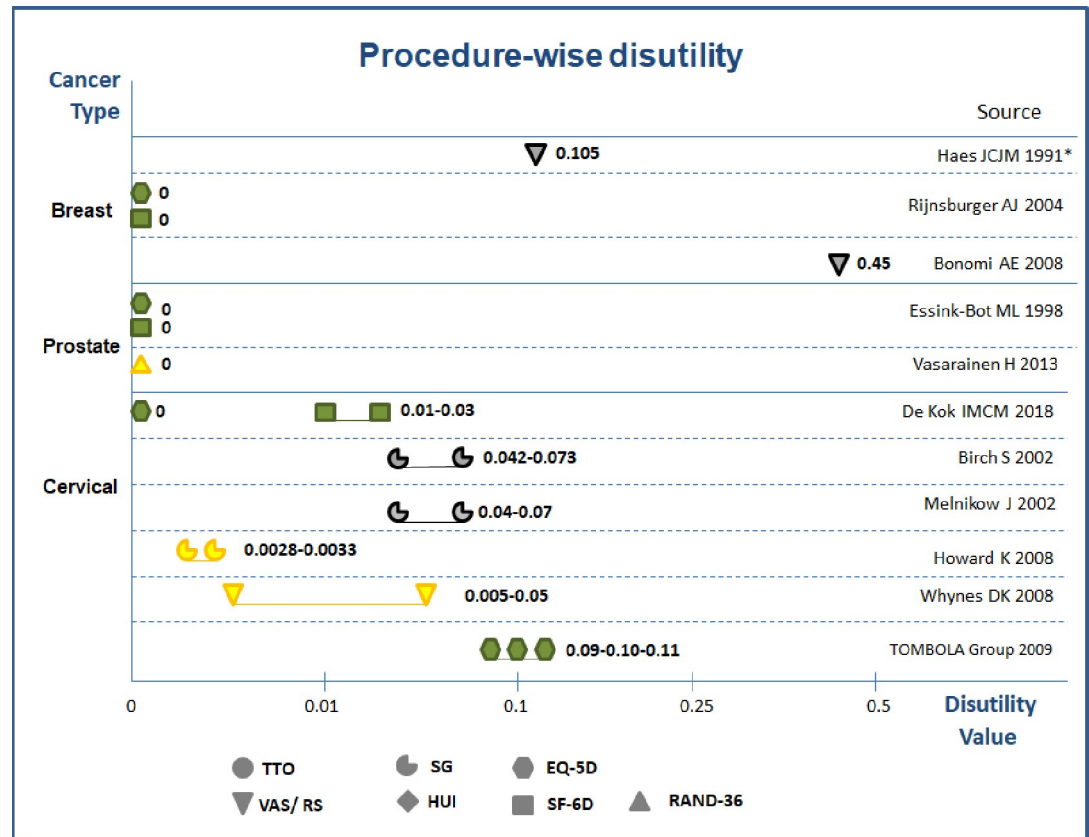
Procedure-wise disutility

Cancer Type

Source

0.105 Haes JCJM 1991*

Breast

0
0 Rijnsburger AJ 2004

0.45 Bonomi AE 2008

Prostate

0
0 Essink-Bot ML 1998

0 Vasarainen H 2013

Cervical

0 0.01-0.03 De Kok IMCM 2018

0.042-0.073 Birch S 2002

0.04-0.07 Melnikow J 2002

0.0028-0.0033 Howard K 2008

0.005-0.05 Whynes DK 2008

0.09-0.10-0.11 TOMBOLA Group 2009

0 0.01 0.1 0.25 0.5

Disutility Value

TTO
SG
EQ-5D
VAS/ RS
HUI
SF-6D
RAND-36